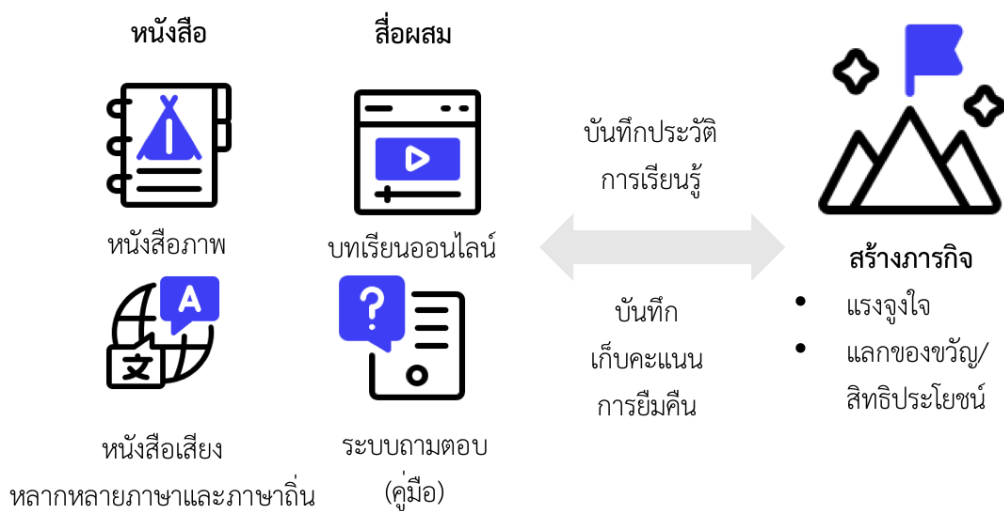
หนังสือ

สื่อผสม

หนังสือภาพ

บทเรียนออนไลน์

A

文

หนังสือเสียง
หลากหลายภาษาและภาษาถิ่น

?

ระบบถามตอบ
(คู่มือ)

บันทึกประวัติ
การเรียนรู้

บันทึก
เก็บคะแนน
การยืมคืน

สร้างภารกิจ
• แรงจูงใจ
• แลกของขวัญ/สิทธิประโยชน์